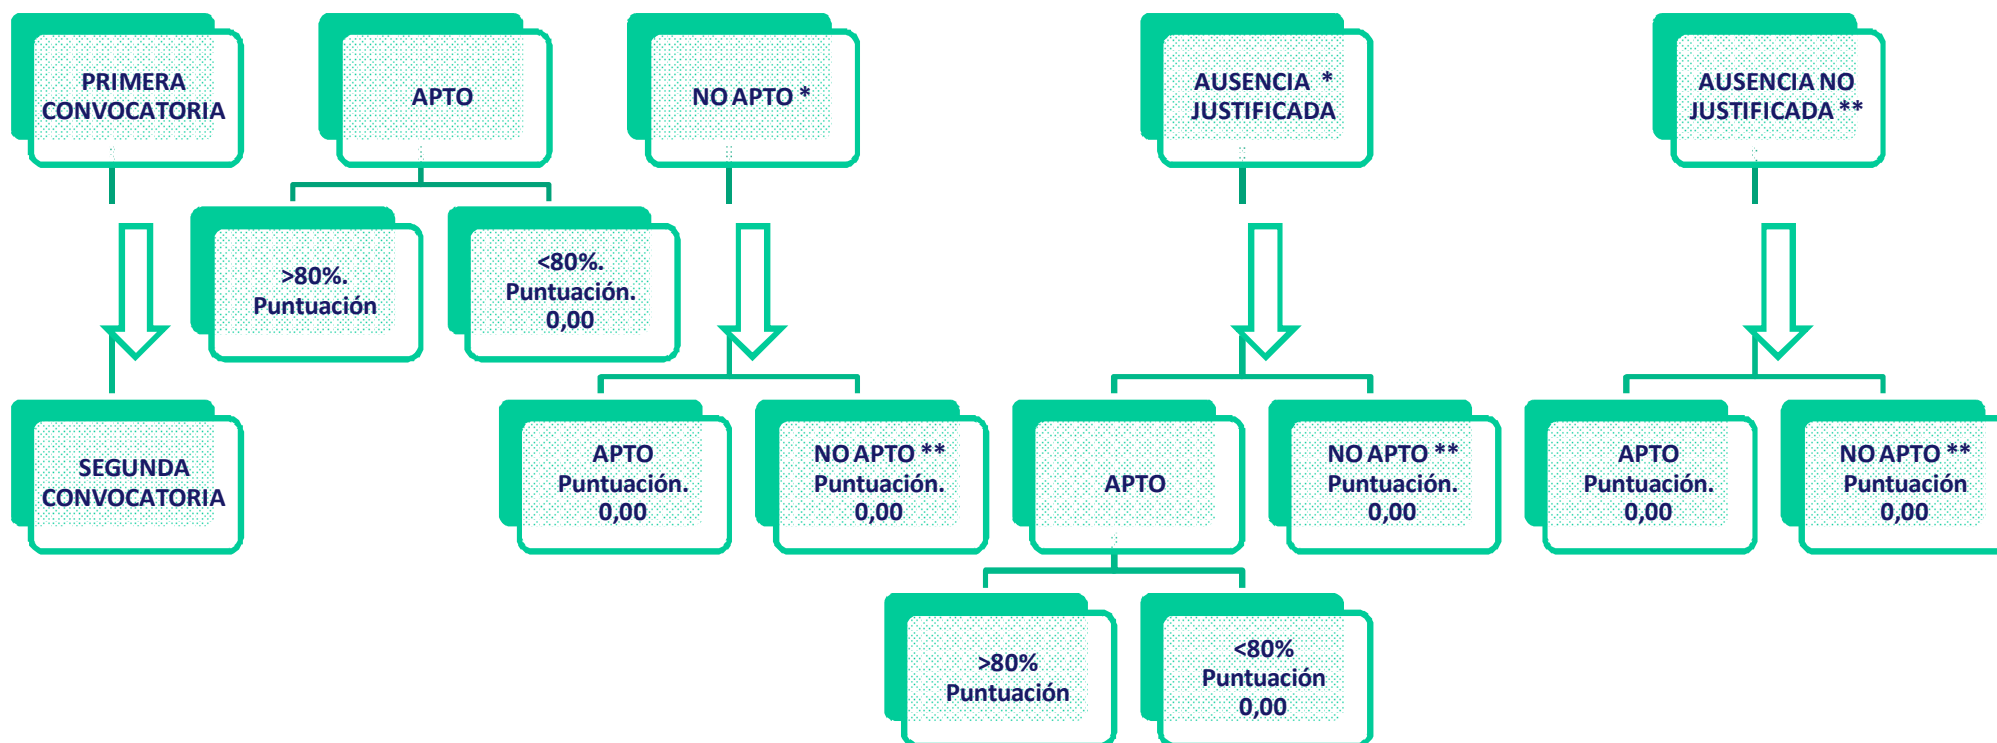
PRIMERA CONVOCATORIA

SEGUNDA CONVOCATORIA

APTO

>80%. Puntuación

<80%. Puntuación. 0,00

NO APTO *

APTO Puntuación. 0,00

NO APTO ** Puntuación. 0,00

AUSENCIA * JUSTIFICADA

APTO

>80% Puntuación

<80% Puntuación 0,00

NO APTO ** Puntuación. 0,00

AUSENCIA NO JUSTIFICADA **

APTO Puntuación. 0,00

NO APTO ** Puntuación 0,00